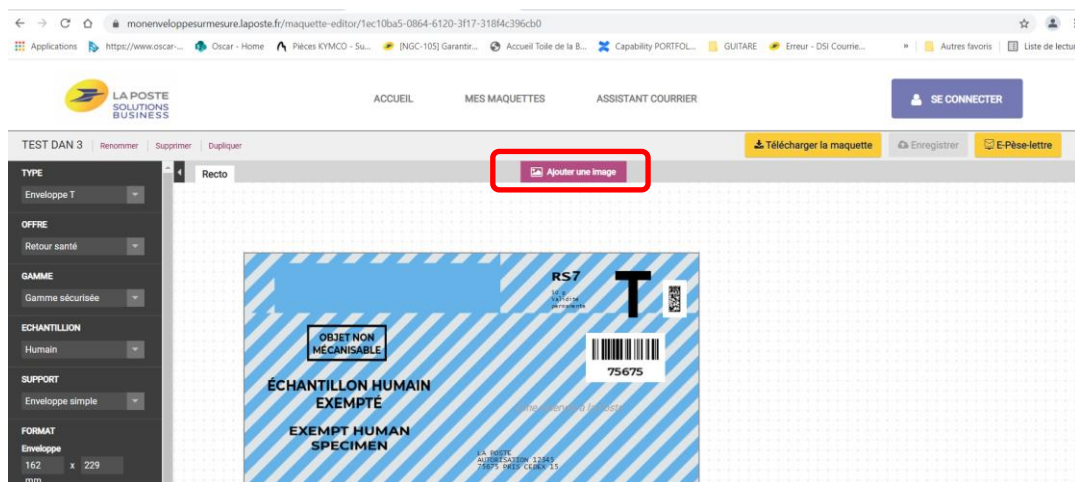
monenveloppesurmesure.laposte.fr/maquette-editor/1ec10ba5-0864-6120-3f17-318f4c396cb0

Applications https://www.oscar-... Oscar - Home Pièces KYMCO - Su... [NGC-105] Garantir... Accueil Toile de la B... Capability PORTFOL... GUITARE Erreur - DSI Courrie... » Autres favoris Liste de lecture

LA POSTE SOLUTIONS BUSINESS

ACCUEIL MES MAQUETTES ASSISTANT COURRIER

SE CONNECTER

TEST DAN 3 Renommer Supprimer Dupliquer

Télécharger la maquette Enregistrer E-Pèse-lettre

TYPE
Enveloppe T
OFFRE
Retour santé
GAMME
Gamme sécurisée
ECHANTILLON
Humain
SUPPORT
Enveloppe simple
FORMAT
Enveloppe
162 x 229
mm

Recto

Ajouter une image

RS7
30 g
Validité
permanente

T

OBJET NON MÉCANISABLE

75675

ÉCHANTILLON HUMAIN EXEMPTÉ

EXEMPT HUMAN SPECIMEN

Ne pas affranchir

LA POSTE
AUTORISATION 12345
75675 PARIS CEDEX 15